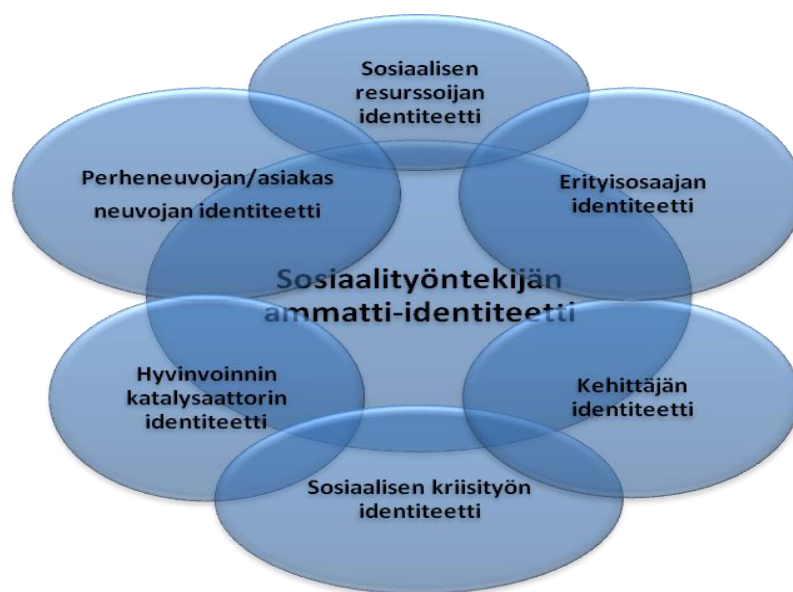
Sosiaalisen resurssoijan identiteetti

Perheneuvojan/asiakas neuvojan identiteetti

Erityisosaajan identiteetti

Sosiaalityöntekijän ammatti-identiteetti

Hyvinvoinnin katalysaattorin identiteetti

Kehittäjän identiteetti

Sosiaalisen kriisityön identiteetti